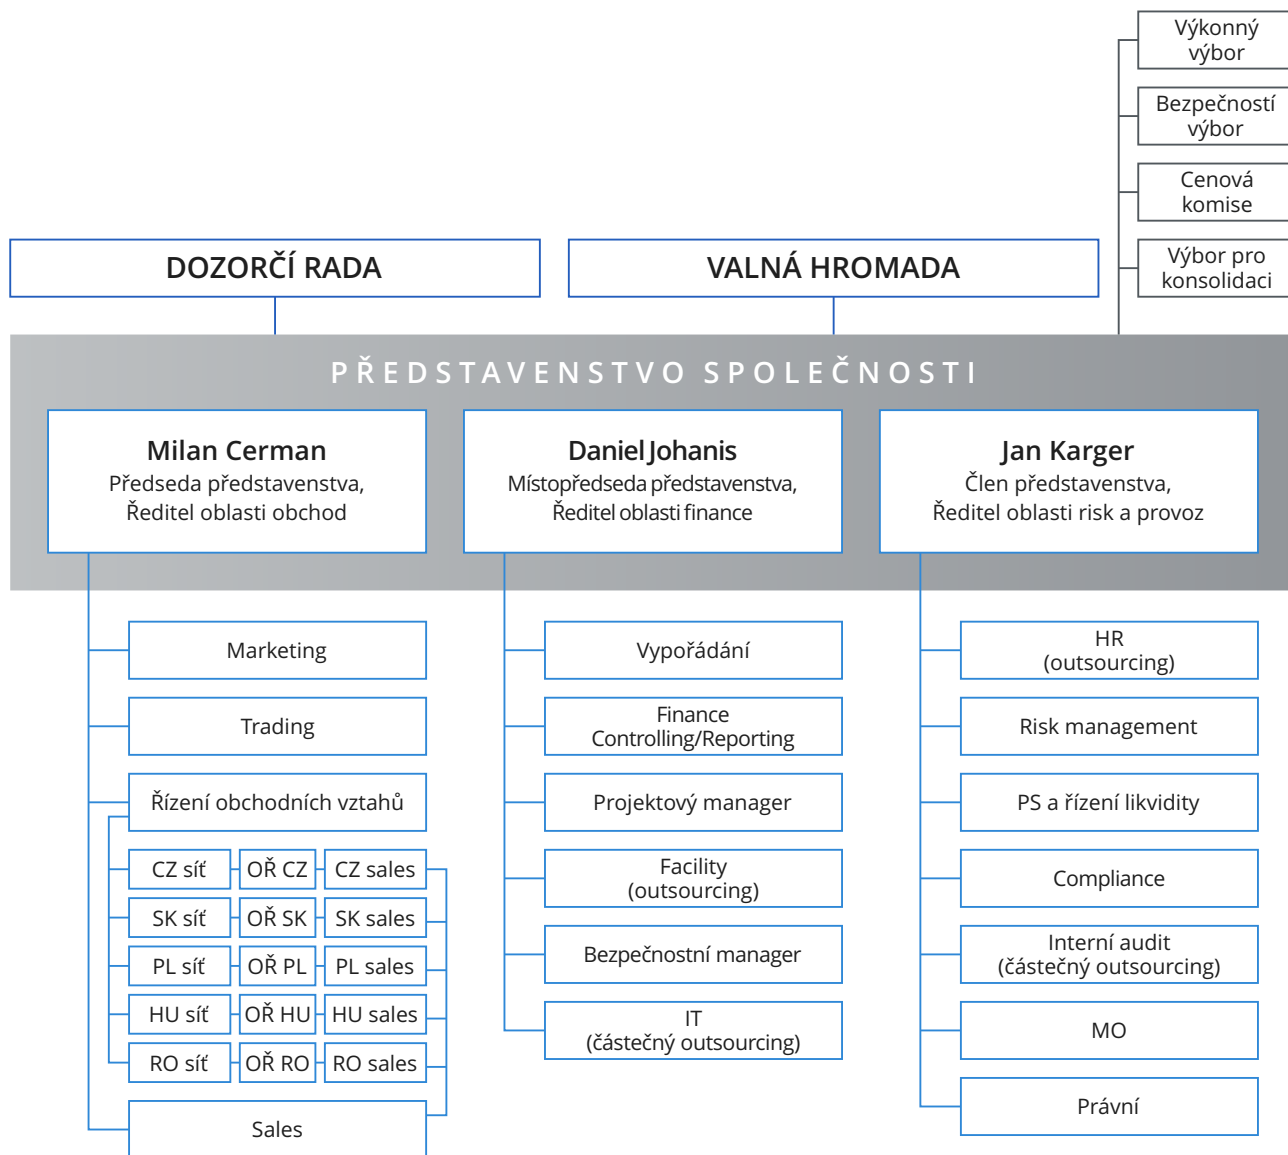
Výkonný výbor

Bezpečností výbor

Cenová komise

Výbor pro konsolidaci

DOZORČÍ RADA

VALNÁ HROMADA

PŘEDSTAVENSTVO SPOLEČNOSTI

Milan Cerman
Předseda představenstva,
Ředitel oblasti obchod

Daniel Johanis
Místopředseda představenstva,
Ředitel oblasti finance

Jan Karger
Člen představenstva,
Ředitel oblasti risk a provoz

Marketing

Trading

Řízení obchodních vztahů

| CZ síť | OŘ CZ | CZ sales |
|---|---|---|
| SK síť | OŘ SK | SK sales |
| PL síť | OŘ PL | PL sales |
| HU síť | OŘ HU | HU sales |
| RO síť | OŘ RO | RO sales |

Sales

Vypořádání

Finance Controlling/Reporting

Projektový manager

Facility (outsourcing)

Bezpečnostní manager

IT (částečný outsourcing)

HR (outsourcing)

Risk management

PS a řízení likvidity

Compliance

Interní audit (částečný outsourcing)

MO

Právní